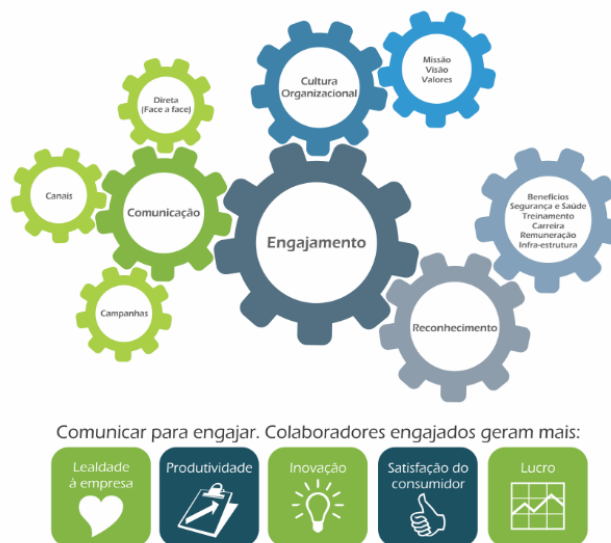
Direta (Face a face)

Cultura Organizacional

Missão Visão Valores

Canais

Comunicação

Engajamento

Benefícios Segurança e Saúde Treinamento Carreira Remuneração Infra-estrutura

Campanhas

Reconhecimento

Comunicar para engajar. Colaboradores engajados geram mais:

Lealdade à empresa

Produtividade

Inovação

Satisfação do consumidor

Lucro